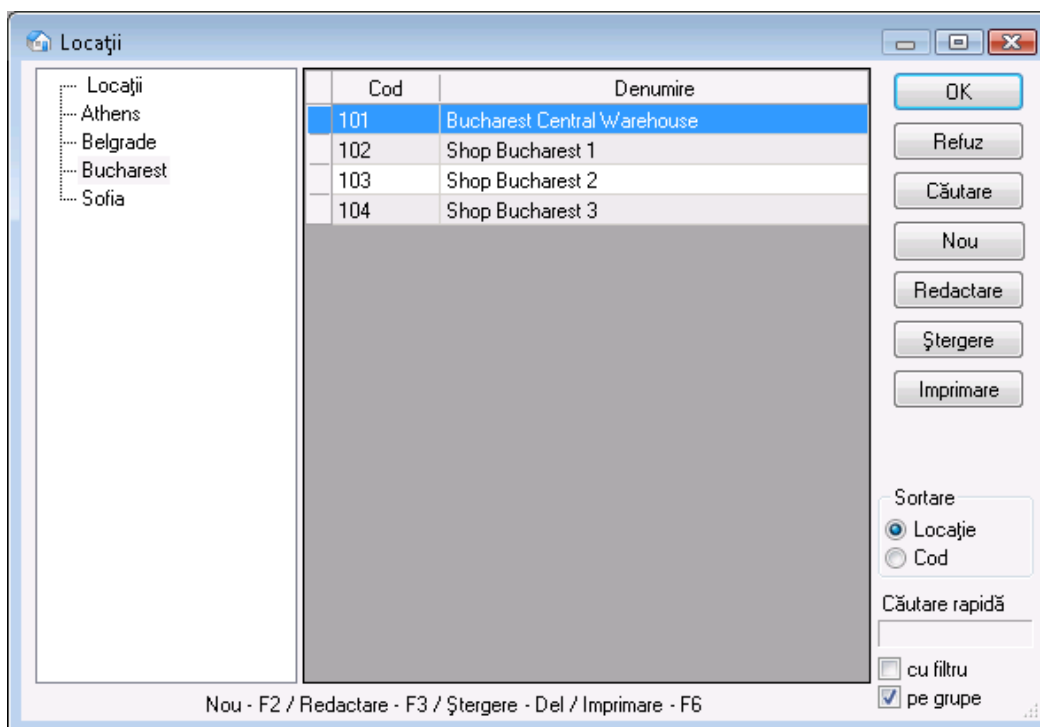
Locaţii

Locaţii
Athens
Belgrade
Bucharest
Sofia

| Cod | Denumire |
|---|---|
| 101 | Bucharest Central Warehouse |
| 102 | Shop Bucharest 1 |
| 103 | Shop Bucharest 2 |
| 104 | Shop Bucharest 3 |

OK
Refuz
Căutare
Nou
Redactare
Ştergere
Imprimare

Sortare
Locaţie
Cod

Căutare rapidă

cu filtru
pe grupe

Nou - F2 / Redactare - F3 / Ştergere - Del / Imprimare - F6